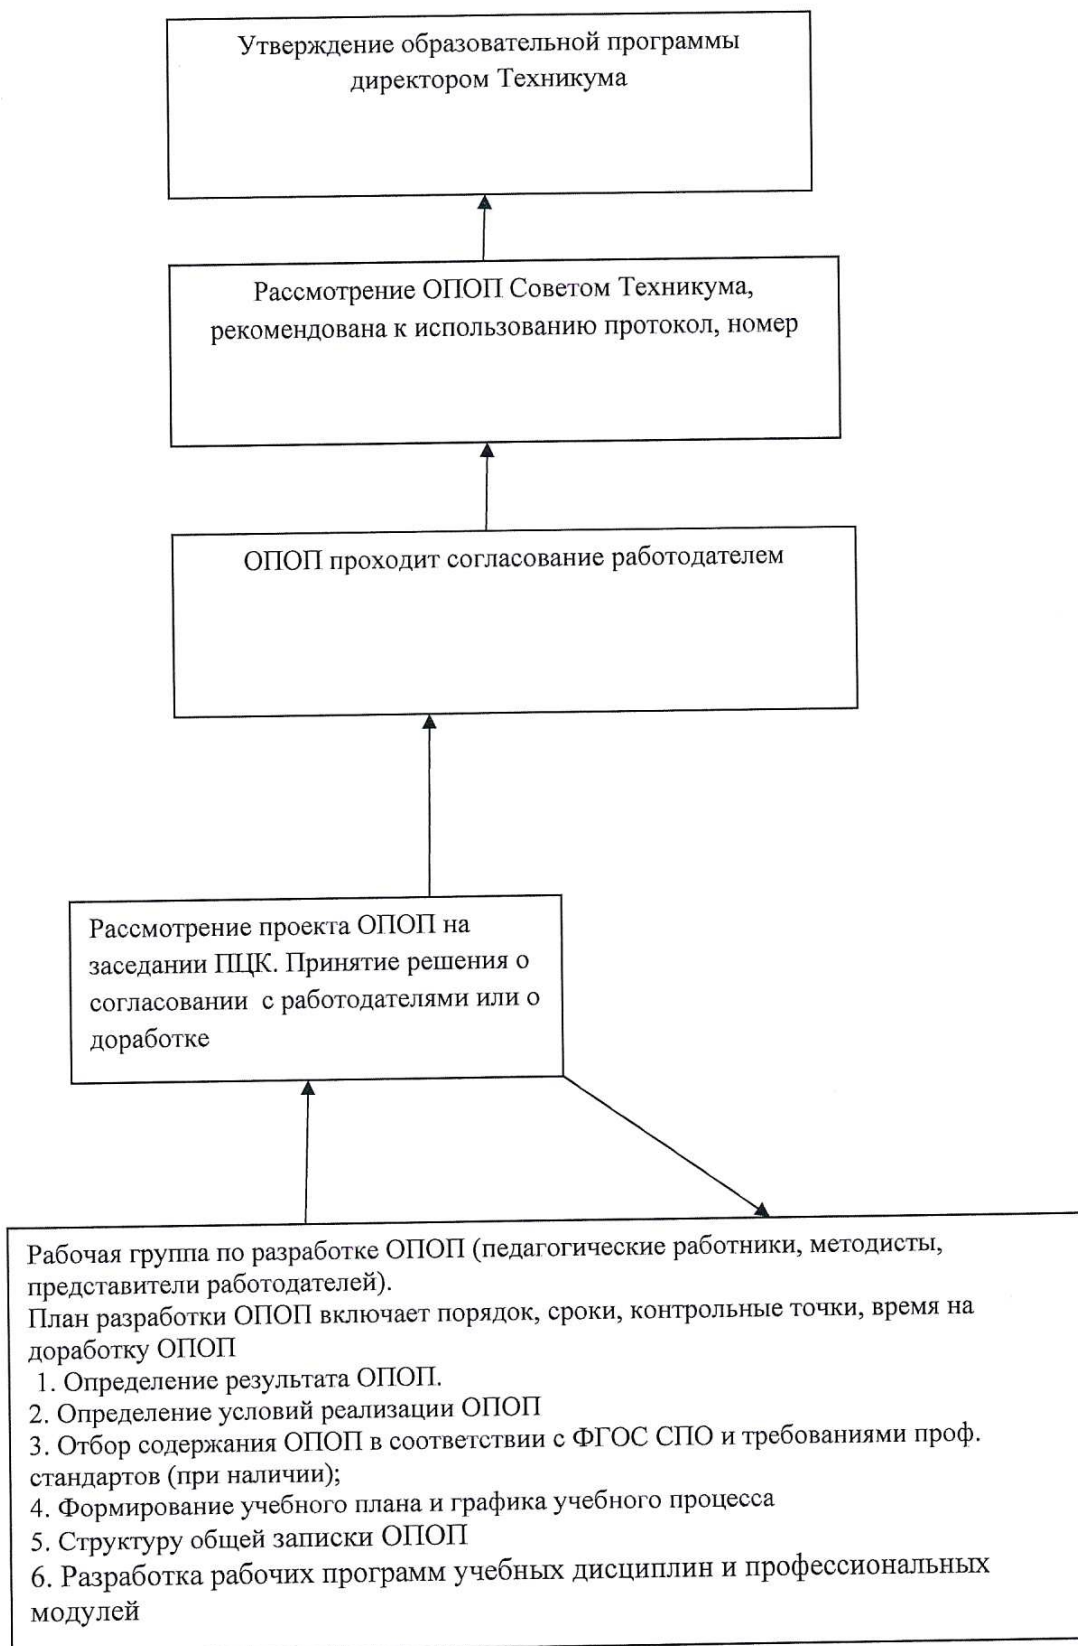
Утверждение образовательной программы директором Техникума

Рассмотрение ОПОП Советом Техникума, рекомендована к использованию протокол, номер

ОПОП проходит согласование работодателем

Рассмотрение проекта ОПОП на заседании ПЦК. Принятие решения о согласовании с работодателями или о доработке

Рабочая группа по разработке ОПОП (педагогические работники, методисты, представители работодателей).
План разработки ОПОП включает порядок, сроки, контрольные точки, время на доработку ОПОП
1. Определение результата ОПОП.
2. Определение условий реализации ОПОП
3. Отбор содержания ОПОП в соответствии с ФГОС СПО и требованиями проф. стандартов (при наличии);
4. Формирование учебного плана и графика учебного процесса
5. Структуру общей записки ОПОП
6. Разработка рабочих программ учебных дисциплин и профессиональных модулей